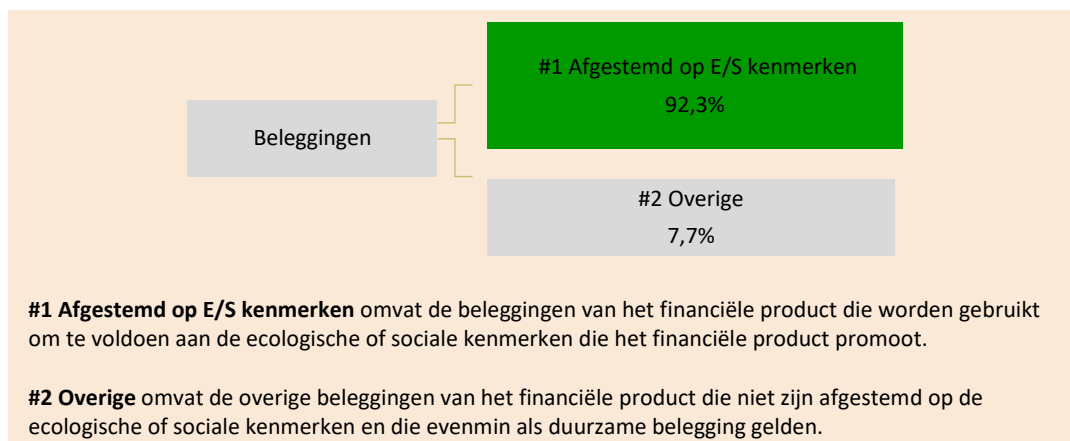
Beleggingen

#1 Afgestemd op E/S kenmerken
92,3%

#2 Overige
7,7%

**#1 Afgestemd op E/S kenmerken** omvat de beleggingen van het financiële product die worden gebruikt om te voldoen aan de ecologische of sociale kenmerken die het financiële product promoot.

**#2 Overige** omvat de overige beleggingen van het financiële product die niet zijn afgestemd op de ecologische of sociale kenmerken en die evenmin als duurzame belegging gelden.